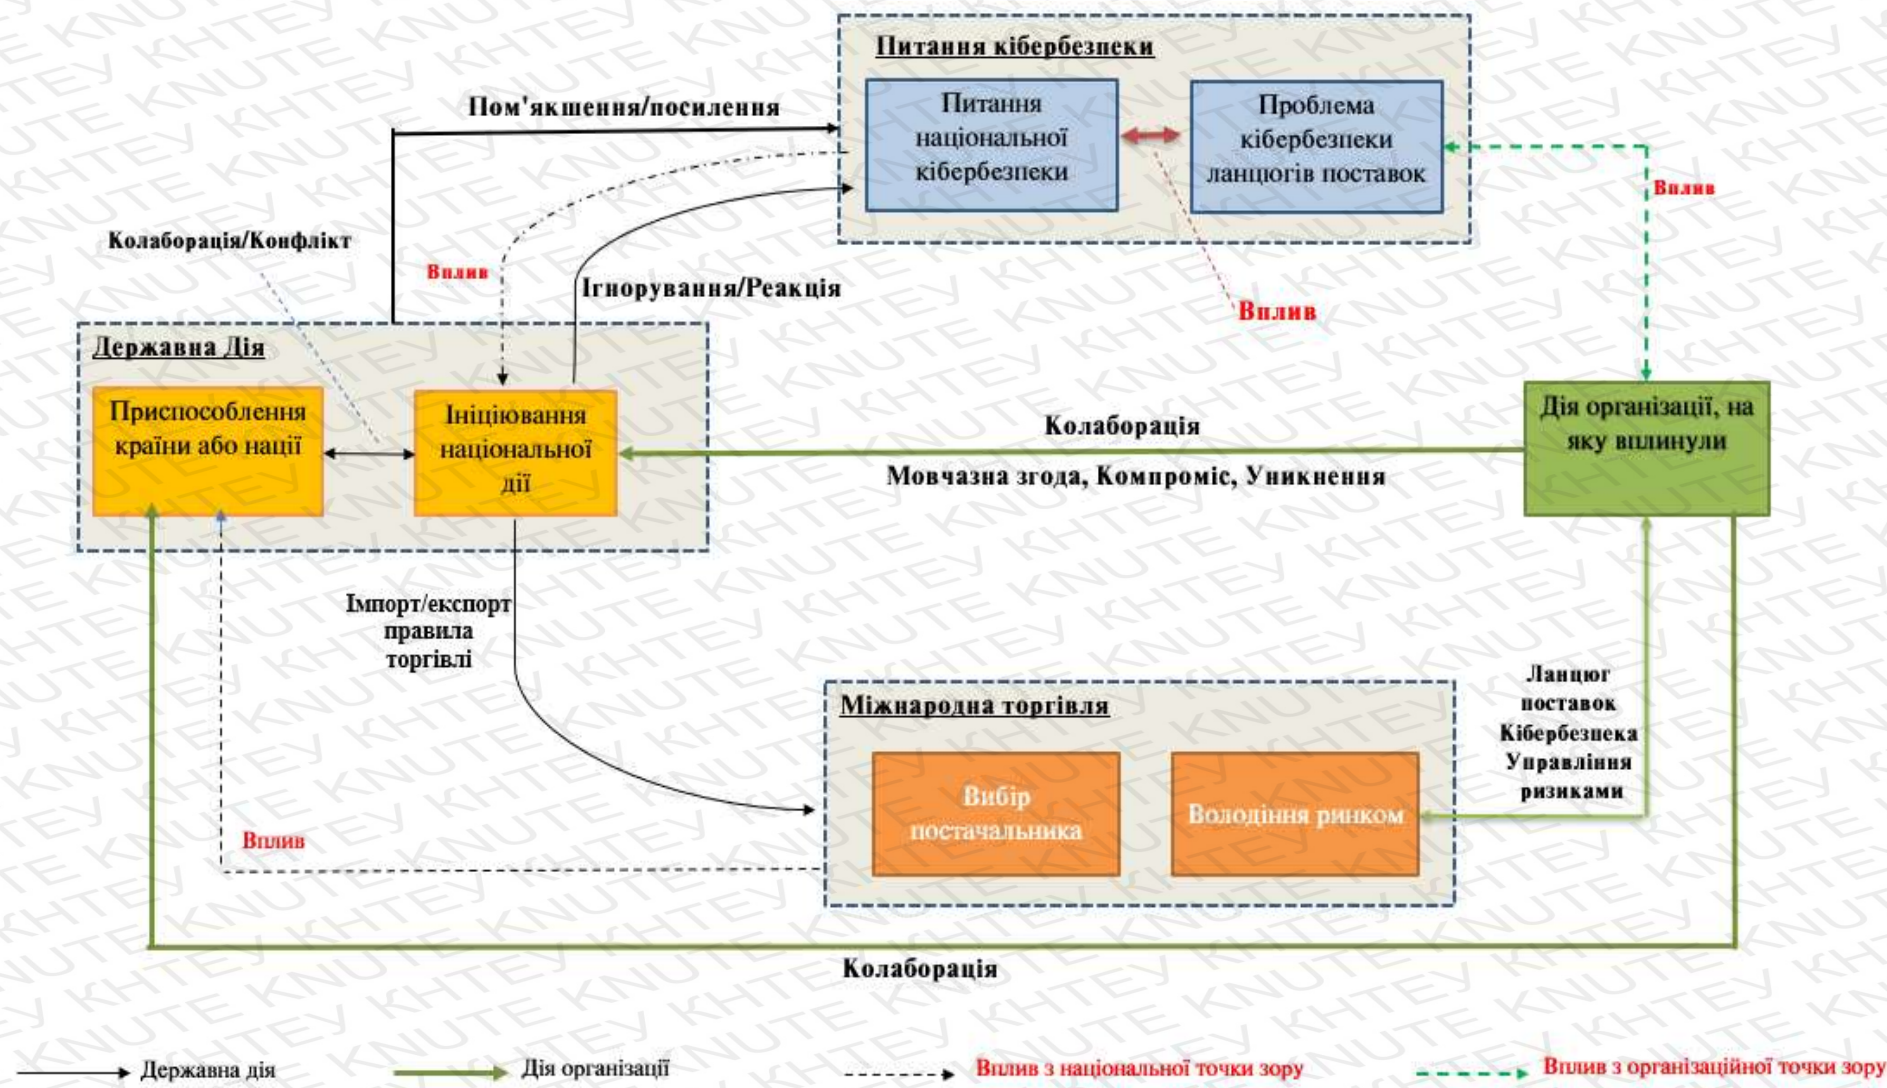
Питання кібербезпеки

Питання національної кібербезпеки

Проблема кібербезпеки ланцюгів поставок

Пом'якшення/посилення

Вплив

Колаборація/Конфлікт

Вплив

Ігнорування/Реакція

Вплив

Державна Дія

Пристособлення країни або нації

Ініціювання національної дії

Колаборація

Мовчазна згода, Компроміс, Уникнення

Дія організації, на яку вплинули

Імпорт/експорт правила торгівлі

Міжнародна торгівля

Вибір постачальника

Володіння ринком

Ланцюг поставок Кібербезпека Управління ризиками

Вплив

Колаборація

Державна дія

Дія організації

Вплив з національної точки зору

Вплив з організаційної точки зору

KNUTE КНТЕУ